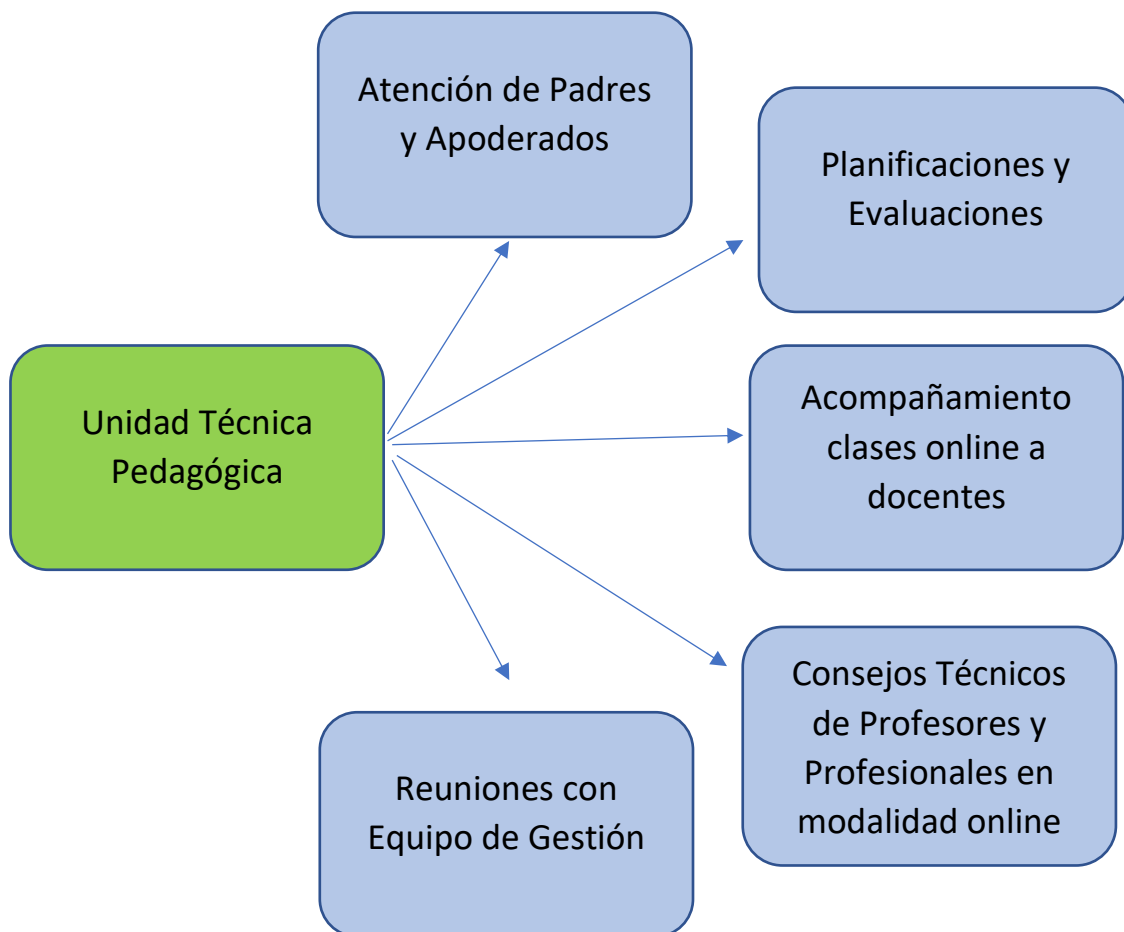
Atención de Padres y Apoderados

Planificaciones y Evaluaciones

Unidad Técnica Pedagógica

Acompañamiento clases online a docentes

Consejos Técnicos de Profesores y Profesionales en modalidad online

Reuniones con Equipo de Gestión